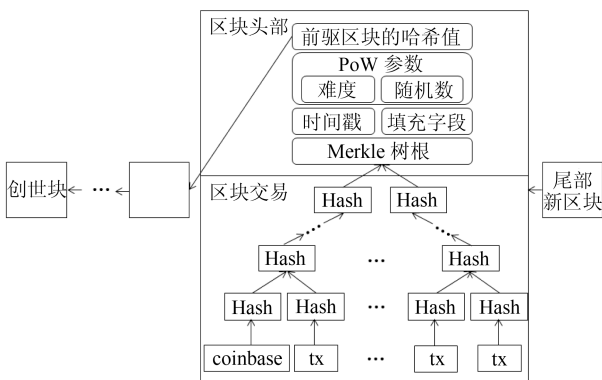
区块头部

前驱区块的哈希值

PoW 参数

难度

随机数

时间戳

填充字段

Merkle 树根

创世块

···

尾部
新区块

区块交易

Hash

Hash

···

···

Hash

···

Hash

Hash

Hash

···

Hash

Hash

coinbase

tx

···

tx

tx